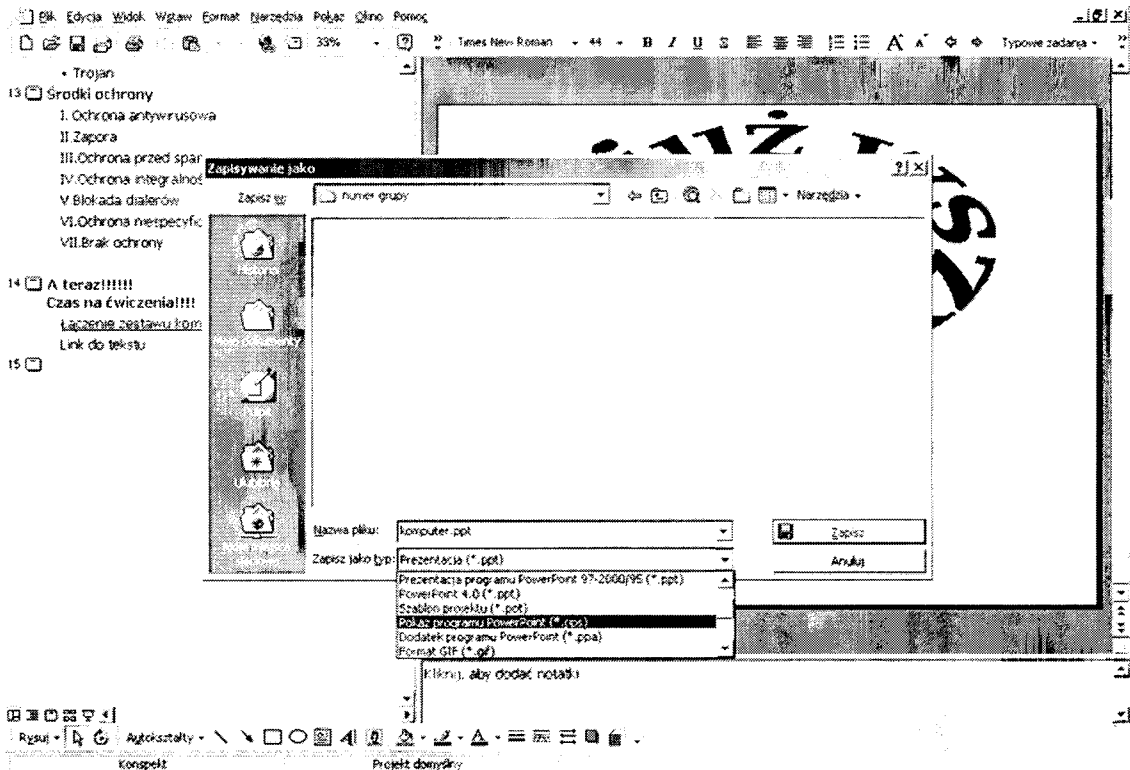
Plik Edycja Widok Wstaw Format Narzędzia Pokaz Okno Pomoc

33%

Times New Roman 44 B I U S

Typowe zadania

• Trojan

13 Środki ochrony

I. Ochrona antywirusowa

II Zapora

III.Ochrona przed spam

IV.Ochrona integralnoś

V Blokada dialerów

VI.Ochrona niespecyfic

VII.Brak ochrony

14 A teraz!!!!!!

Czas na ćwiczenia!!!!

Łączenie zestawu kom

Link do tekstu

15

Zapisywanie jako

?|×

Zapisz w: numer grupy

Narzędzia

Historia

Moje dokumenty

Pulpit

Ulubione

Moje miejsca sieciowe

Nazwa pliku: komputer.ppt

Zapisz jako typ: Prezentacja (*.ppt)

Zapisz

Anuluj

Prezentacja programu PowerPoint 97-2000/95 (*.ppt)

PowerPoint 4.0 (*.ppt)

Szablon projektu (*.pot)

Pokaz programu PowerPoint (*.pps)

Dodatek programu PowerPoint (*.ppa)

Format GIF (*.gif)

Kliknij, aby dodać notatki

Rysuj Autokształty

Konspekt

Projekt domyślny